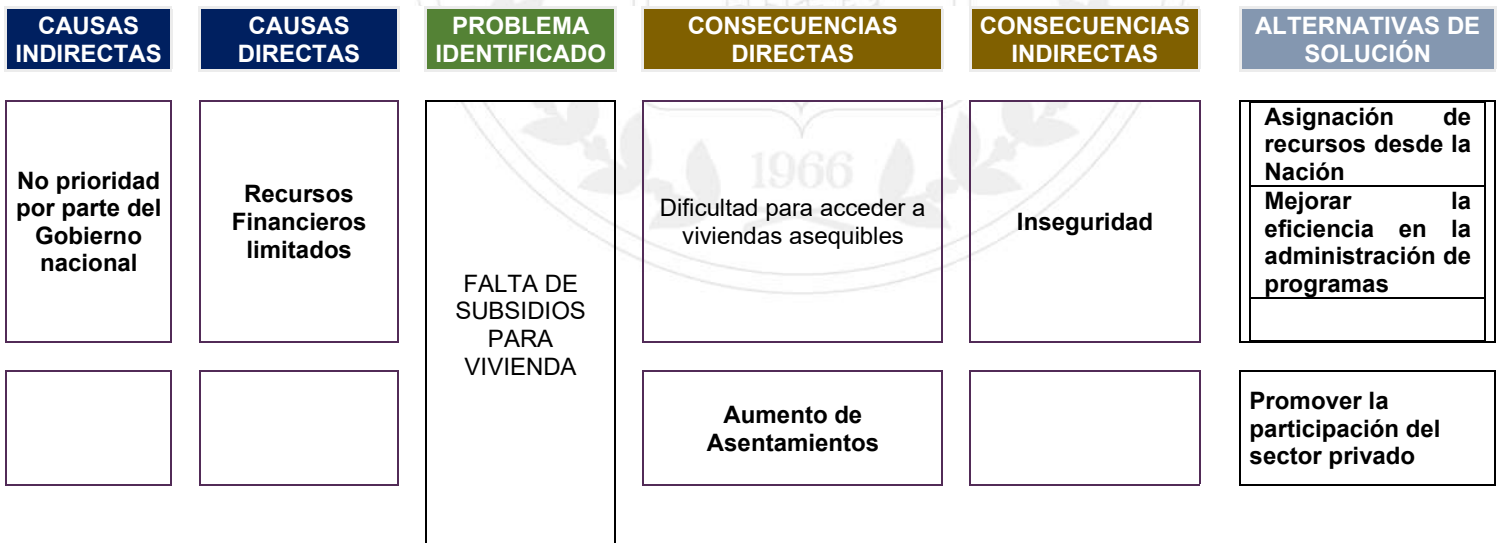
| CAUSAS INDIRECTAS | CAUSAS DIRECTAS | PROBLEMA IDENTIFICADO | CONSECUENCIAS DIRECTAS | CONSECUENCIAS INDIRECTAS | ALTERNATIVAS DE SOLUCIÓN |
|---|---|---|---|---|---|
| No prioridad por parte del Gobierno nacional | Recursos Financieros limitados | FALTA DE SUBSIDIOS PARA VIVIENDA | Dificultad para acceder a viviendas asequibles | Inseguridad | Asignación de recursos desde la Nación<br>Mejorar la eficiencia en la administración de programas |
| | | | Aumento de Asentamientos | | Promover la participación del sector privado |

1966